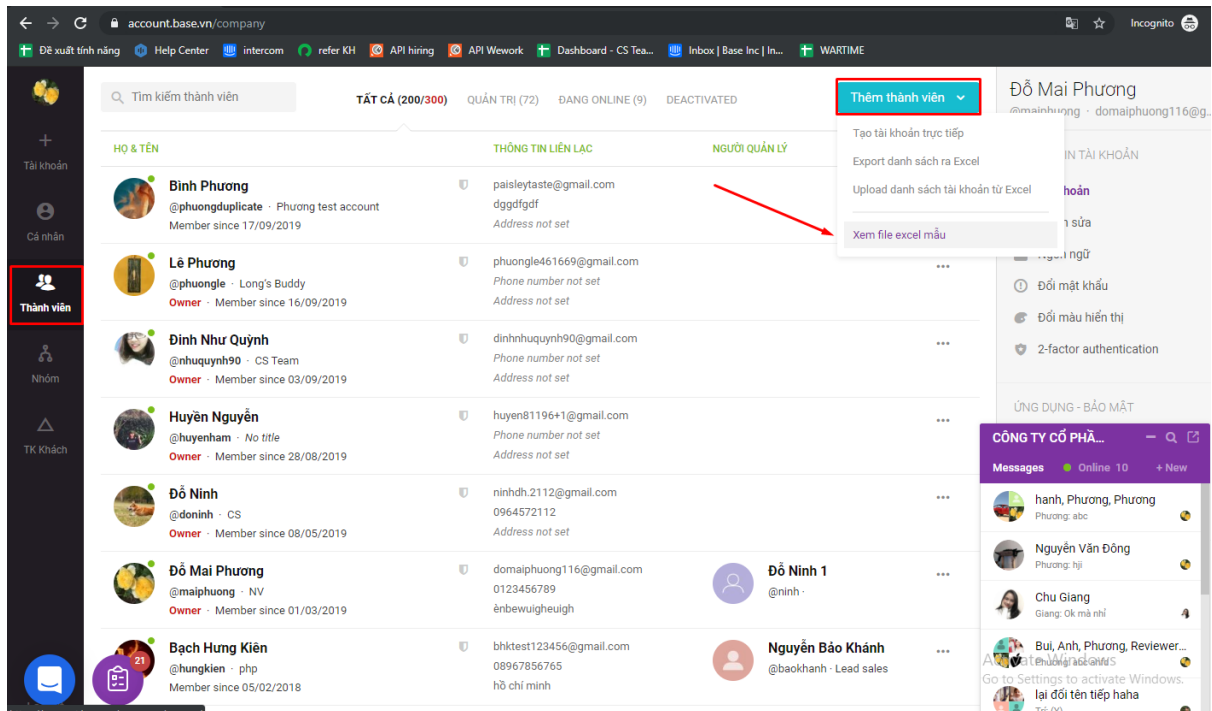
account.base.vn/company

Incognito

Đề xuất tính năng | Help Center | intercom | refer KH | API hiring | API Wework | Dashboard - CS Tea... | Inbox | Base Inc | In... | WARTIME

Tài khoản

Cá nhân

Thành viên

Nhóm

TK Khách

Tìm kiếm thành viên

TẤT CẢ (200/300) QUẢN TRỊ (72) ĐANG ONLINE (9) DEACTIVATED

Thêm thành viên

Tạo tài khoản trực tiếp
Export danh sách ra Excel
Upload danh sách tài khoản từ Excel
Xem file excel mẫu

| HỌ & TÊN | THÔNG TIN LIÊN LẠC | NGƯỜI QUẢN LÝ |
|---|---|---|
| Bình Phương @phuongduplicate · Phương test account Member since 17/09/2019 | paisleytaste@gmail.com dggdfgdf Address not set | |
| Lê Phương @phuongle · Long's Buddy Owner · Member since 16/09/2019 | phuongle461669@gmail.com Phone number not set Address not set | |
| Đinh Như Quỳnh @nhuquynh90 · CS Team Owner · Member since 03/09/2019 | dinhnhuquynh90@gmail.com Phone number not set Address not set | |
| Huyền Nguyễn @huyenham · No title Owner · Member since 28/08/2019 | huyen81196+1@gmail.com Phone number not set Address not set | |
| Đỗ Ninh @doninh · CS Owner · Member since 08/05/2019 | ninhdh.2112@gmail.com 0964572112 Address not set | |
| Đỗ Mai Phương @maiphuong · NV Owner · Member since 01/03/2019 | domaiphuong116@gmail.com 0123456789 ènbewuigheuigh | Đỗ Ninh 1 @ninh · |
| Bạch Hưng Kiên @hungkien · php Member since 05/02/2018 | bhktest123456@gmail.com 08967856765 hồ chí minh | Nguyễn Bảo Khánh @baokhanh · Lead sales |

Đỗ Mai Phương
@maiphuong · domaiphuong116@gm

IN TÀI KHOẢN
khoản
n sửa
ngữ
Đổi mật khẩu
Đổi màu hiển thị
2-factor authentication

ỨNG DỤNG - BẢO MẬT

CÔNG TY CỔ PHẦ...
Messages Online 10 + New
hanh, Phương, Phương
Phương: abc
Nguyễn Văn Đông
Phương: hji
Chu Giang
Giang: Ok mà nhỉ
Bui, Anh, Phương, Reviewer...
lại đổi tên tiếp haha

21

Activate Windows
Go to Settings to activate Windows.